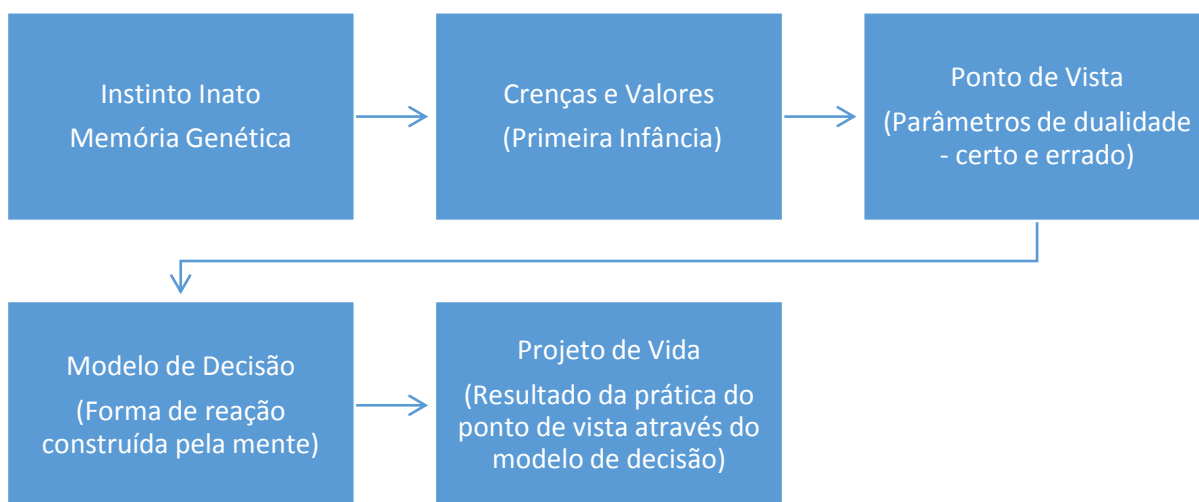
Instinto Inato
Memória Genética

Crenças e Valores
(Primeira Infância)

Ponto de Vista
(Parâmetros de dualidade - certo e errado)

Modelo de Decisão
(Forma de reação construída pela mente)

Projeto de Vida
(Resultado da prática do ponto de vista através do modelo de decisão)